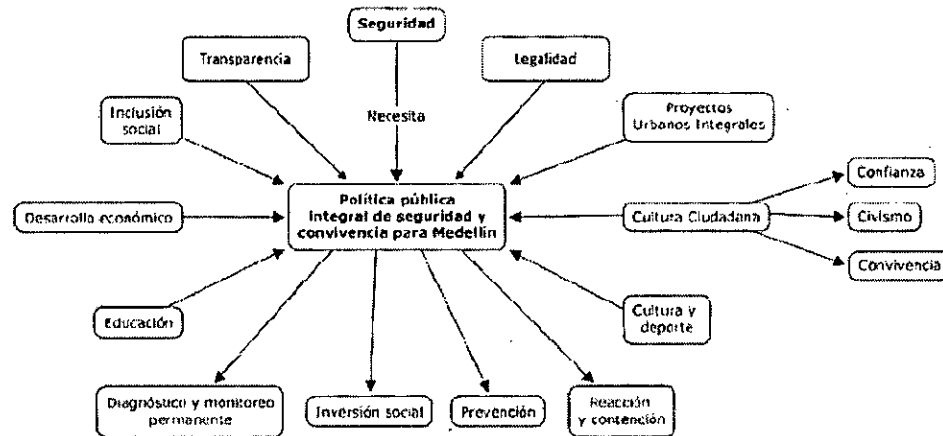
Seguridad

Transparencia

Legalidad

Necesita

Inclusión social

Proyectos Urbanos Integrales

Política pública integral de seguridad y convivencia para Medellín

Desarrollo económico

Cultura Ciudadana

Confianza

Civismo

Convivencia

Educación

Cultura y deporte

Diagnóstico y monitoreo permanente

Inversión social

Prevención

Reacción y contención